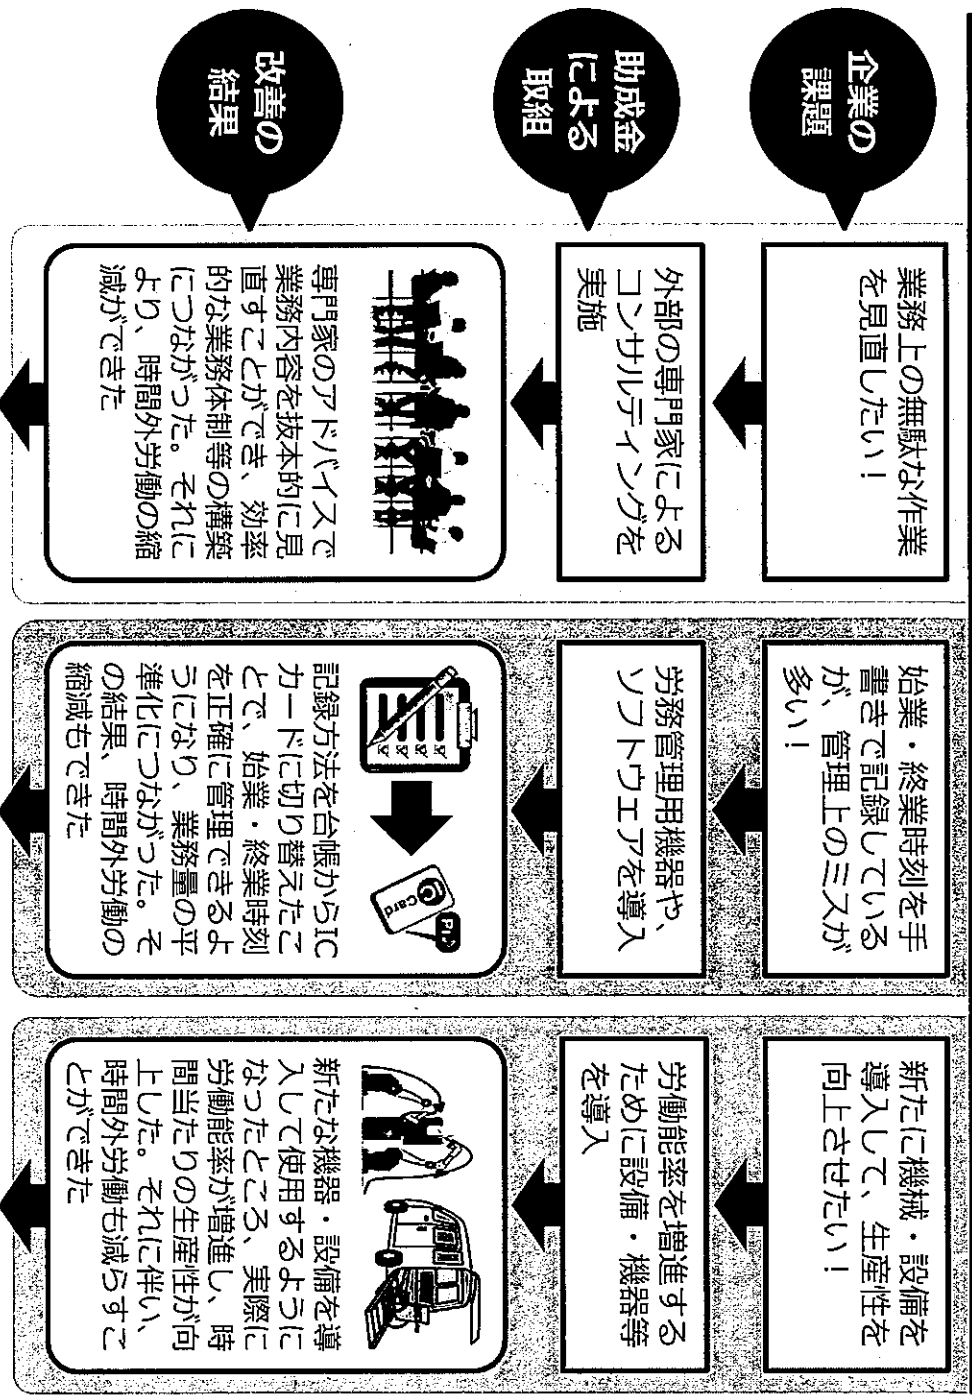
企業の課題

助成金による取組

改善の結果

業務上の無駄な作業を見直したい！

外部の専門家によるコンサルティングを実施

専門家のアドバイスで業務内容を抜本的に見直すことができ、効率的な業務体制等の構築につながった。それにより、時間外労働の縮減ができた

始業・終業時刻を手書きで記録しているが、管理上のミスが多い！

労務管理用機器や、ソフトウェアを導入

記録方法を台帳からICカードに切り替えたことで、始業・終業時刻を正確に管理できるようになり、業務量の平準化につながった。その結果、時間外労働の縮減もできた

Card

新たに機械・設備を導入して、生産性を向上させたい！

労働能率を増進するために設備・機器等を導入

新たな機器・設備を導入して使用するようになったところ、実際に労働能率が増進し、時間当たりの生産性が向上した。それに伴い、時間外労働も減らすことができた